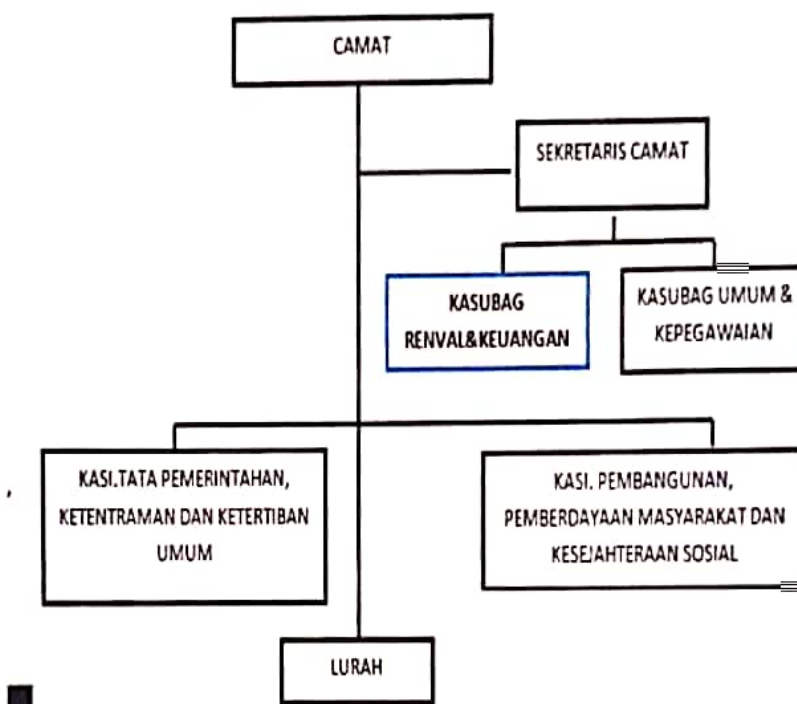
CAMAT

SEKRETARIS CAMAT

KASUBAG RENVAL&KEUANGAN

KASUBAG UMUM & KEPEGAWAIAN

KASI.TATA PEMERINTAHAN, KETENTRAMAN DAN KETERTIBAN UMUM

KASI. PEMBANGUNAN, PEMBERDAYAAN MASYARAKAT DAN KESEJAHTERAAN SOSIAL

LURAH